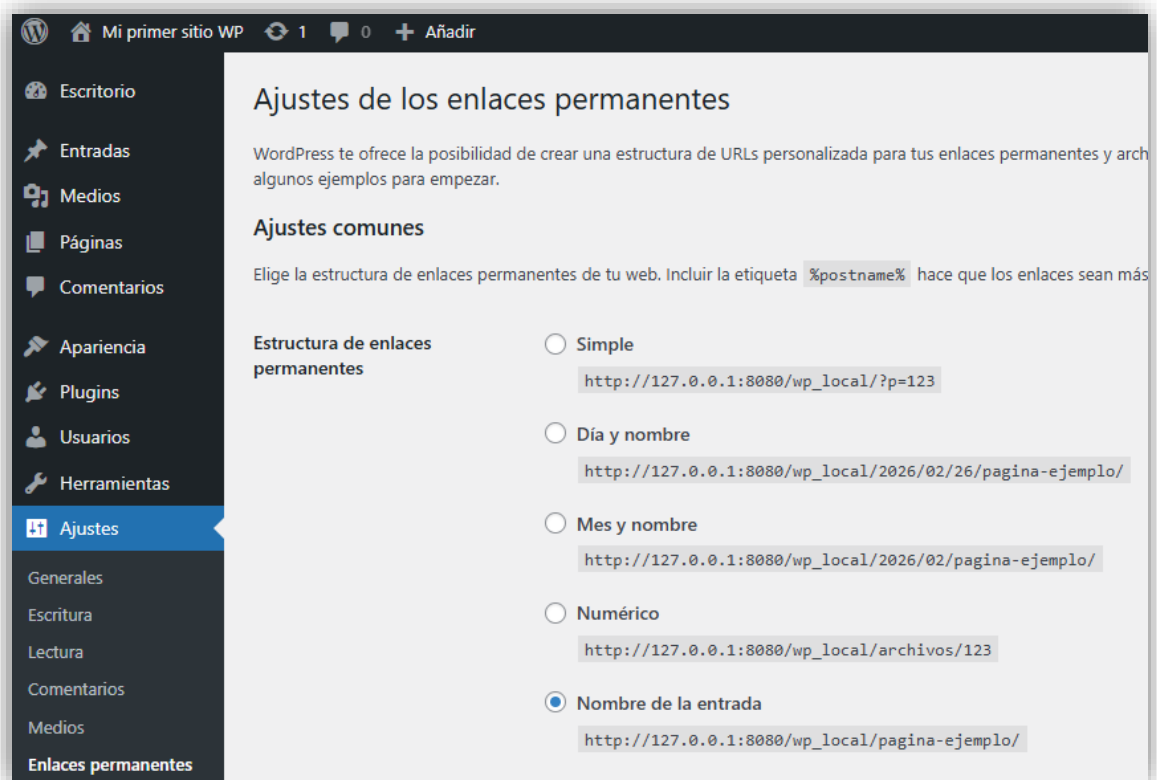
Mi primer sitio WP 1 0 Añadir

Escritorio
Entradas
Medios
Páginas
Comentarios
Apariencia
Plugins
Usuarios
Herramientas
Ajustes
Generales
Escritura
Lectura
Comentarios
Medios
Enlaces permanentes

Ajustes de los enlaces permanentes

WordPress te ofrece la posibilidad de crear una estructura de URLs personalizada para tus enlaces permanentes y arch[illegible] algunos ejemplos para empezar.

Ajustes comunes

Elige la estructura de enlaces permanentes de tu web. Incluir la etiqueta %postname% hace que los enlaces sean más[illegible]

Estructura de enlaces permanentes

Simple
http://127.0.0.1:8080/wp_local/?p=123

Día y nombre
http://127.0.0.1:8080/wp_local/2026/02/26/pagina-ejemplo/

Mes y nombre
http://127.0.0.1:8080/wp_local/2026/02/pagina-ejemplo/

Numérico
http://127.0.0.1:8080/wp_local/archivos/123

Nombre de la entrada
http://127.0.0.1:8080/wp_local/pagina-ejemplo/